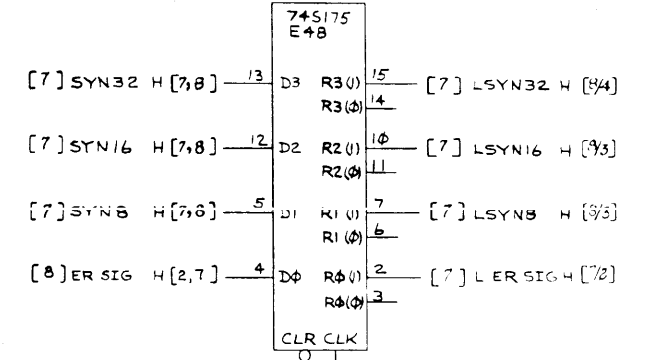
74S175
E48

[7] SYN32 H [7,8] 13 D3 R3(1) 15 [7] LSYN32 H [8/4]
R3(Φ) 14

[7] SYN16 H [7,8] 12 D2 R2(1) 1Φ [7] LSYN16 H [8/3]
R2(Φ) 11

[7] SYN8 H [7,8] 5 D1 R1(1) 7 [7] LSYN8 H [8/3]
R1(Φ) 6

[8] ER SIG H [2,7] 4 DΦ RΦ(1) 2 [7] L ER SIG H [7/2]
RΦ(Φ) 3

CLR CLK